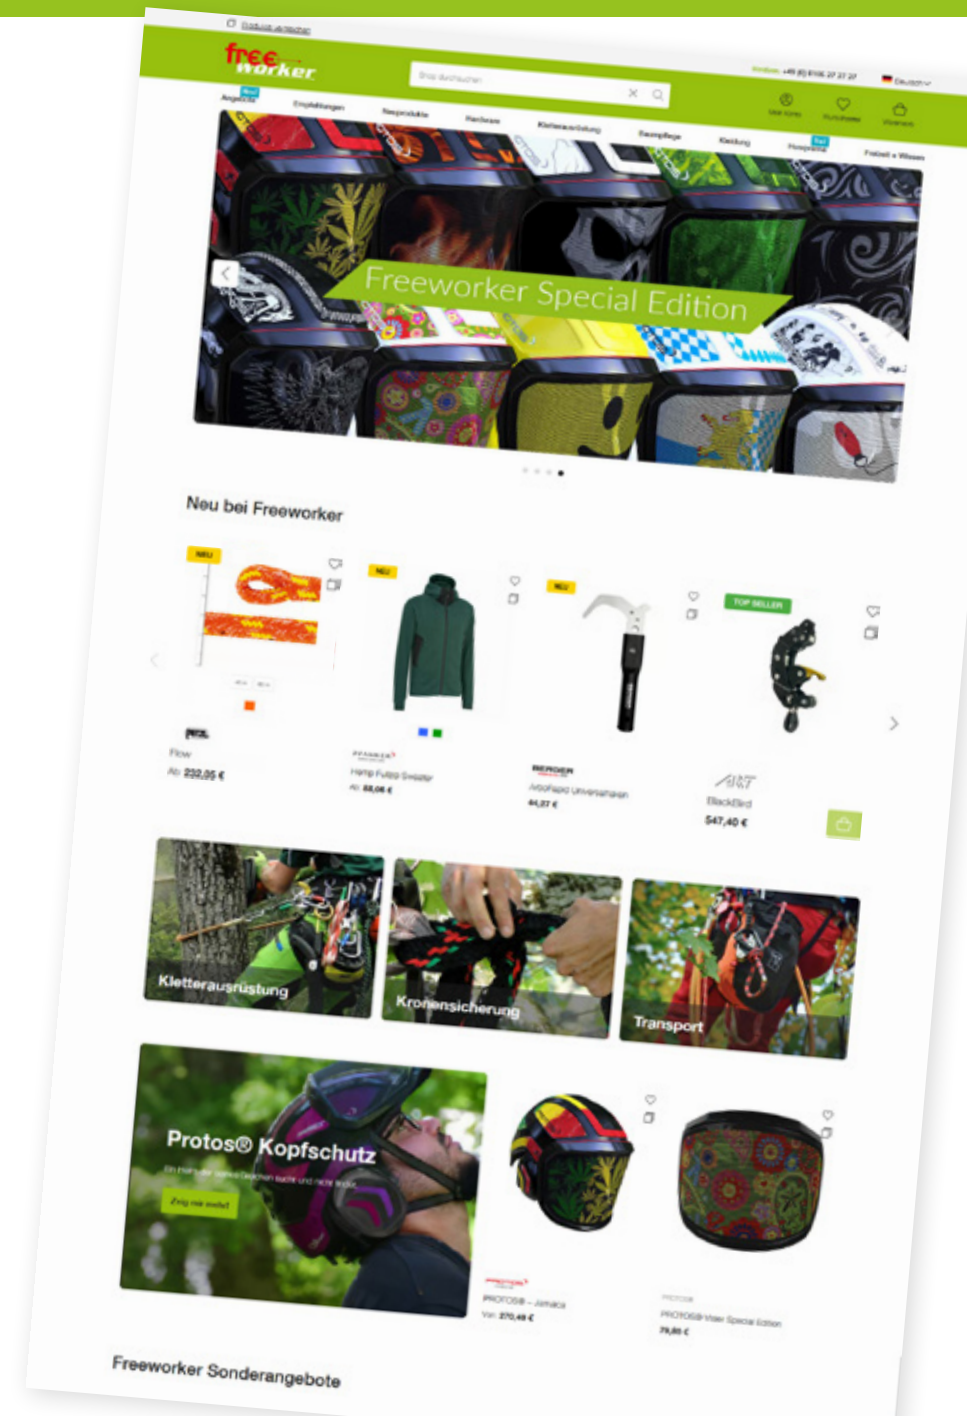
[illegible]

free worker

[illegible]

Deutsch

Angebote Empfehlungen Neuprodukte Hardware Kletterausrüstung Baumpflege Kleidung Fortbildung Freizeit + Wissen

Freeworker Special Edition

Neu bei Freeworker

NEU

Flow

Ab 232,05 €

NEU

Hemp Fullzip Sweater

Ab 88,06 €

NEU

BERGER

ArboRapid Universalhaken

44,27 €

TOP SELLER

BlackBird

547,40 €

Kletterausrüstung

Kronensicherung

Transport

Protos® Kopfschutz

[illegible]

Zeig mir mehr!

PROTOS® – Jamaica

Von 270,48 €

PROTOS® Visor Special Edition

79,80 €

Freeworker Sonderangebote